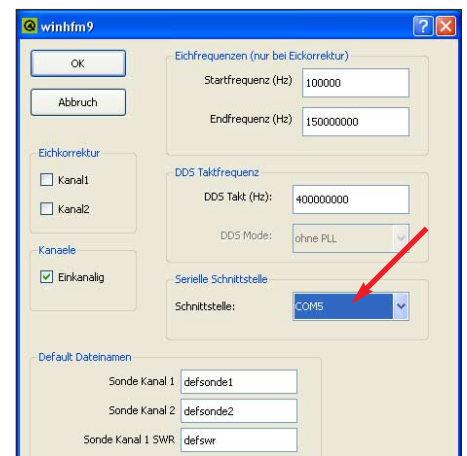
winhfm9

?

OK

Abbruch

Eichfrequenzen (nur bei Eickorrektur)

Startfrequenz (Hz) 100000

Endfrequenz (Hz) 150000000

Eichkorrektur

Kanal1

Kanal2

DDS Taktfrequenz

DDS Takt (Hz): 400000000

DDS Mode: ohne PLL

Kanaele

Einkanalig

Serielle Schnittstelle

Schnittstelle: COM5

Default Dateinamen

Sonde Kanal 1 defsonde1

Sonde Kanal 2 defsonde2

Sonde Kanal 1 SWR defswr